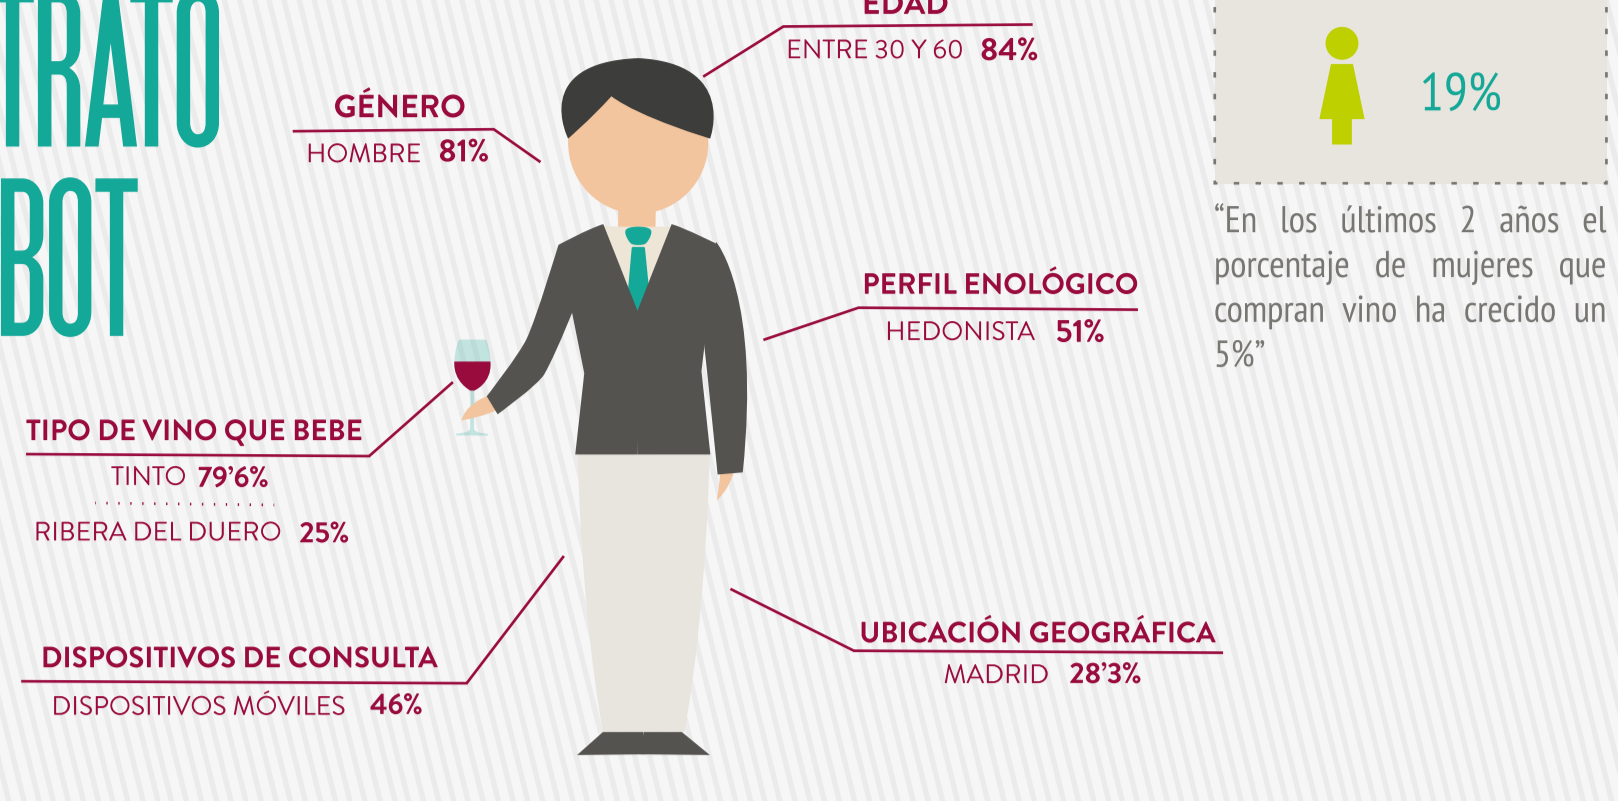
TRATO
BOT

EDAD
ENTRE 30 Y 60 84%

GÉNERO
HOMBRE 81%

19%

“En los últimos 2 años el porcentaje de mujeres que compran vino ha crecido un 5%”

PERFIL ENOLÓGICO
HEDONISTA 51%

TIPO DE VINO QUE BEBE
TINTO 79’6%
RIBERA DEL DUERO 25%

DISPOSITIVOS DE CONSULTA
DISPOSITIVOS MÓVILES 46%

UBICACIÓN GEOGRÁFICA
MADRID 28’3%